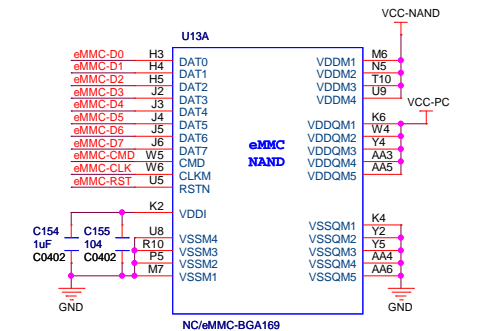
VCC-NAND

U13A

| Net | Pin | Name |
|---|---|---|
| eMMC-D0 | H3 | DAT0 |
| eMMC-D1 | H4 | DAT1 |
| eMMC-D2 | H5 | DAT2 |
| eMMC-D3 | J2 | DAT3 |
| eMMC-D4 | J3 | DAT4 |
| eMMC-D5 | J4 | DAT5 |
| eMMC-D6 | J5 | DAT6 |
| eMMC-D7 | J6 | DAT7 |
| eMMC-CMD | W5 | CMD |
| eMMC-CLK | W6 | CLKM |
| eMMC-RST | U5 | RSTN |
| | K2 | VDDI |
| | U8 | VSSM4 |
| | R10 | VSSM3 |
| | P5 | VSSM2 |
| | M7 | VSSM1 |

| Name | Pin |
|---|---|
| VDDM1 | M6 |
| VDDM2 | N5 |
| VDDM3 | T10 |
| VDDM4 | U9 |
| VDDQM1 | K6 |
| VDDQM2 | W4 |
| VDDQM3 | Y4 |
| VDDQM4 | AA3 |
| VDDQM5 | AA5 |
| VSSQM1 | K4 |
| VSSQM2 | Y2 |
| VSSQM3 | Y5 |
| VSSQM4 | AA4 |
| VSSQM5 | AA6 |

VCC-PC

eMMC
NAND

C154
1uF
C0402

C155
104
C0402

GND

GND

NC/eMMC-BGA169